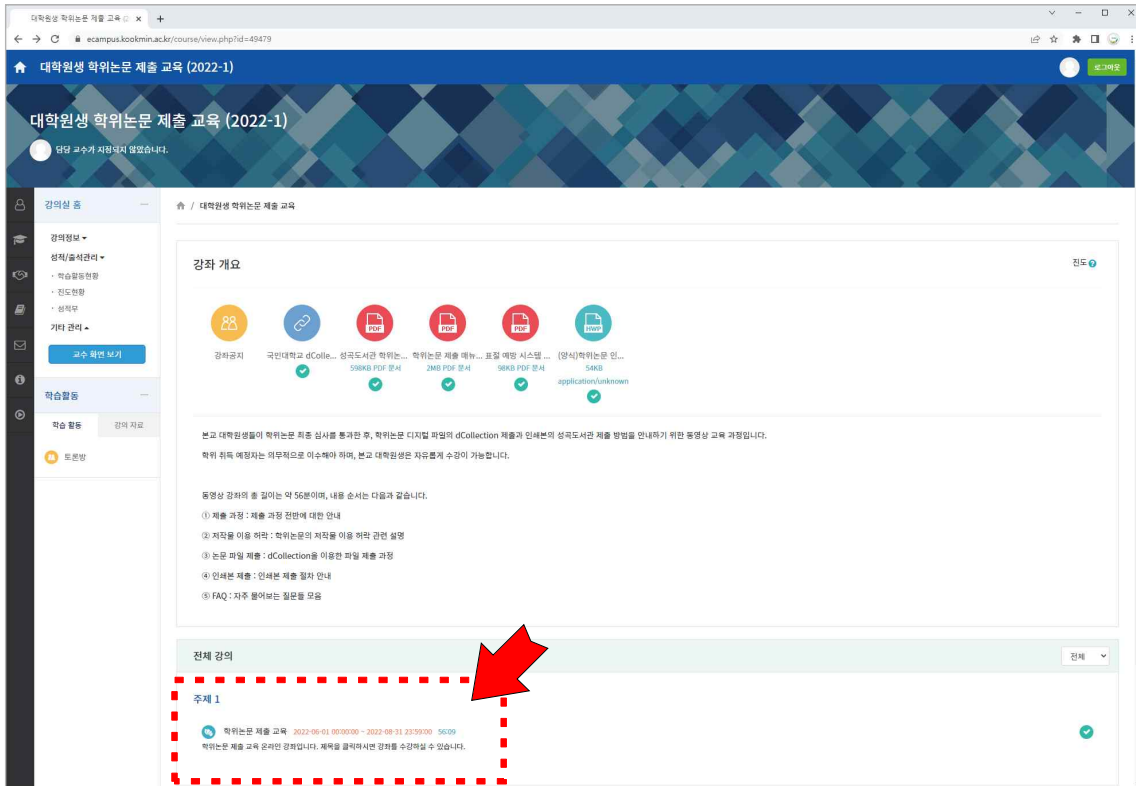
대학원생 학위논문 제출 교육 (2 ×  +

ecampus.kookmin.ac.kr/course/view.php?id=49479

대학원생 학위논문 제출 교육 (2022-1)

로그아웃

대학원생 학위논문 제출 교육 (2022-1)

담당 교수가 지정되지 않았습니다.

강의실 홈

강의정보 ▾
성적/출석관리 ▾
· 학습활동현황
· 진도현황
· 성적부
기타 관리 ▴

교수 화면 보기

학습활동

학습 활동 | 강의 자료

토론방

대학원생 학위논문 제출 교육

강좌 개요

진도

강좌공지

국민대학교 dColle...

성곡도서관 학위논... 598KB PDF 문서

학위논문 제출 매뉴... 2MB PDF 문서

표절 예방 시스템 ... 98KB PDF 문서

(양식)학위논문 인... 54KB application/unknown

본교 대학원생들이 학위논문 최종 심사를 통과한 후, 학위논문 디지털 파일의 dCollection 제출과 인쇄본의 성곡도서관 제출 방법을 안내하기 위한 동영상 교육 과정입니다.

학위 취득 예정자는 의무적으로 이수해야 하며, 본교 대학원생은 자유롭게 수강이 가능합니다.

동영상 강좌의 총 길이는 약 56분이며, 내용 순서는 다음과 같습니다.

① 제출 과정 : 제출 과정 전반에 대한 안내

② 저작물 이용 허락 : 학위논문의 저작물 이용 허락 관련 설명

③ 논문 파일 제출 : dCollection을 이용한 파일 제출 과정

④ 인쇄본 제출 : 인쇄본 제출 절차 안내

⑤ FAQ : 자주 물어보는 질문들 모음

전체 강의

전체

주제 1

학위논문 제출 교육 2022-06-01 00:00:00 ~ 2022-08-31 23:59:00 56:09

학위논문 제출 교육 온라인 강좌입니다. 제목을 클릭하시면 강좌를 수강하실 수 있습니다.